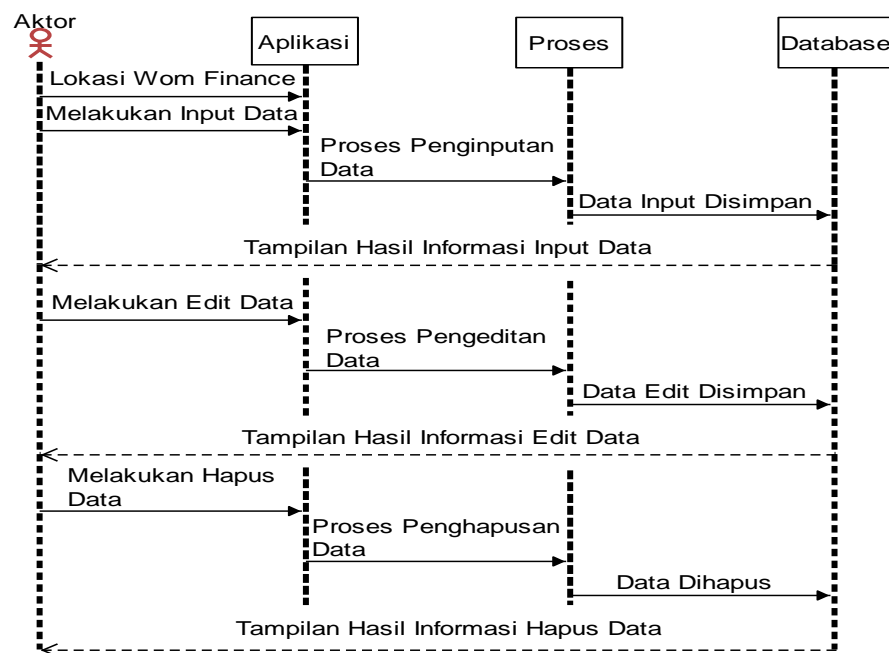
Aktor

Aplikasi

Proses

Database

Lokasi Wom Finance

Melakukan Input Data

Proses Penginputan Data

Data Input Disimpan

Tampilan Hasil Informasi Input Data

Melakukan Edit Data

Proses Pengeditan Data

Data Edit Disimpan

Tampilan Hasil Informasi Edit Data

Melakukan Hapus Data

Proses Penghapusan Data

Data Dihapus

Tampilan Hasil Informasi Hapus Data